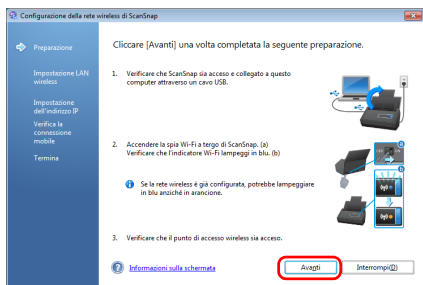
Configurazione della rete wireless di ScanSnap

Preparazione

Impostazione LAN wireless

Impostazione dell'indirizzo IP

Verifica la connessione mobile

Termina

Cliccare [Avanti] una volta completata la seguente preparazione.

1. Verificare che ScanSnap sia acceso e collegato a questo computer attraverso un cavo USB.

2. Accendere la spia Wi-Fi a tergo di ScanSnap. (a) Verificare che l'indicatore Wi-Fi lampeggi in blu. (b)

Se la rete wireless è già configurata, potrebbe lampeggiare in blu anziché in arancione.

3. Verificare che il punto di accesso wireless sia acceso.

a

b

Informazioni sulla schermata

Avanti

Interrompi(Q)